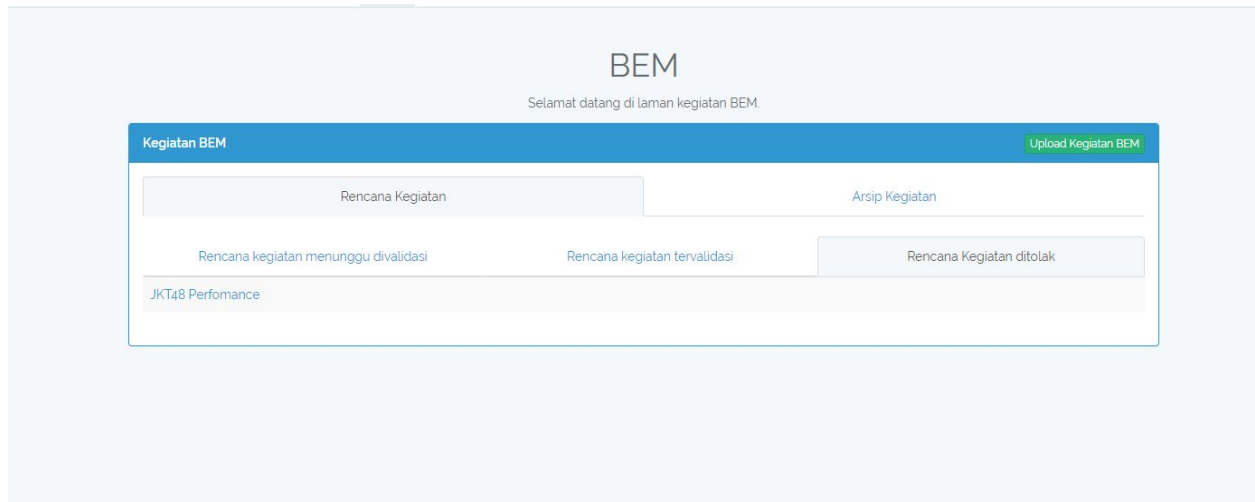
BEM

Selamat datang di laman kegiatan BEM.

Kegiatan BEM

Upload Kegiatan BEM

Rencana Kegiatan

Arsip Kegiatan

Rencana kegiatan menunggu divalidasi

Rencana kegiatan tervalidasi

Rencana Kegiatan ditolak

JKT48 Perfomance